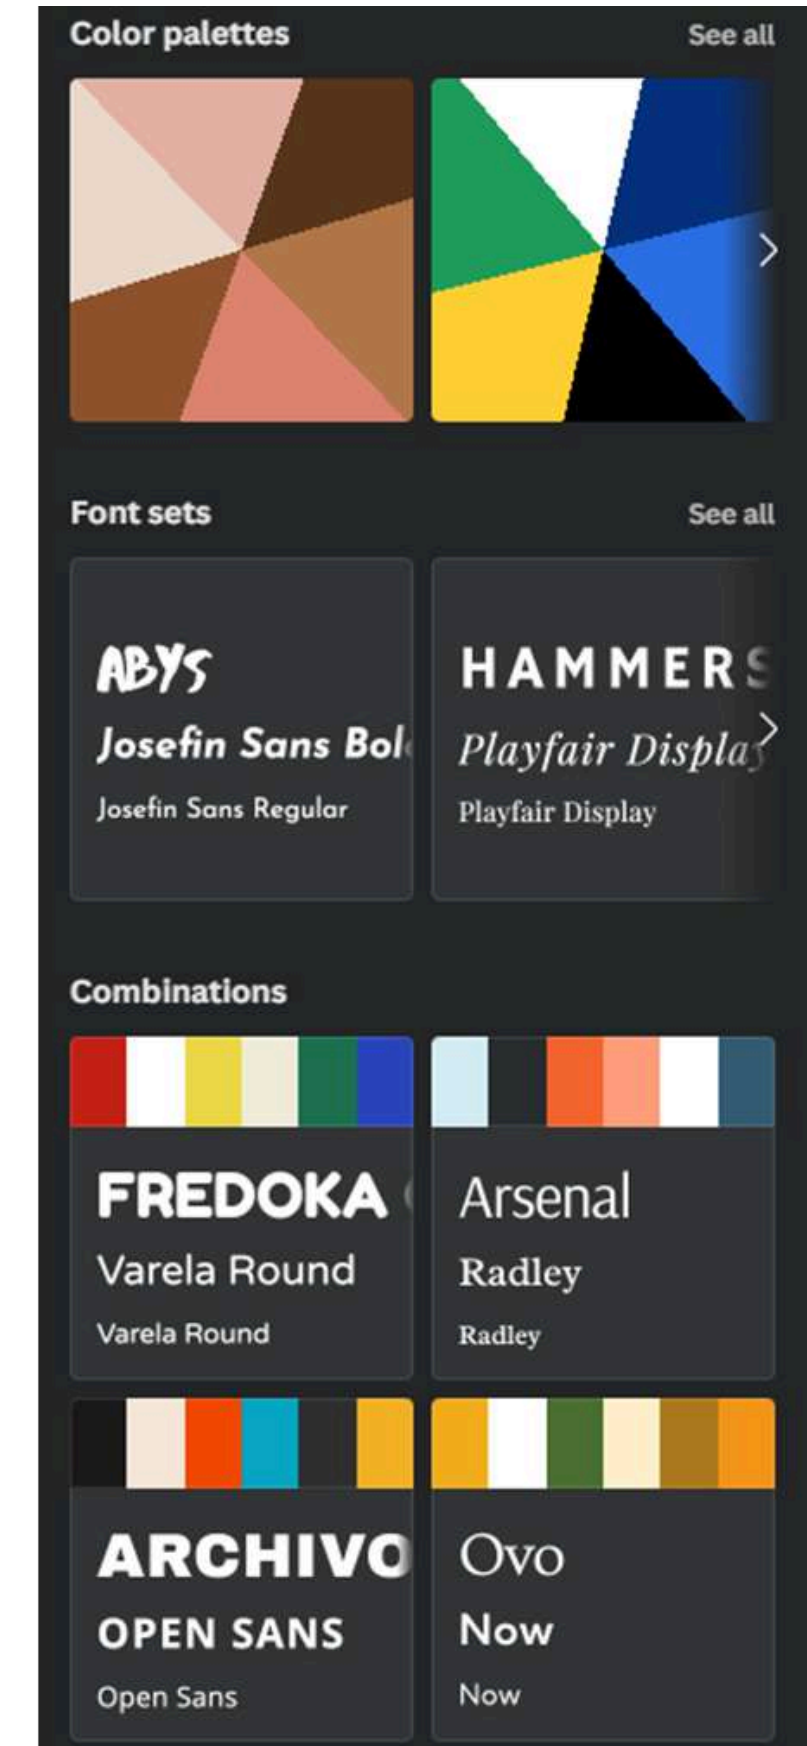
Color palettes
See all

Font sets
See all

ABYS
Josefin Sans Bol
Josefin Sans Regular

HAMMERS
Playfair Displa
Playfair Display

Combinations

FREDOKA
Varela Round
Varela Round

Arsenal
Radley
Radley

ARCHIVO
OPEN SANS
Open Sans

Ovo
Now
Now